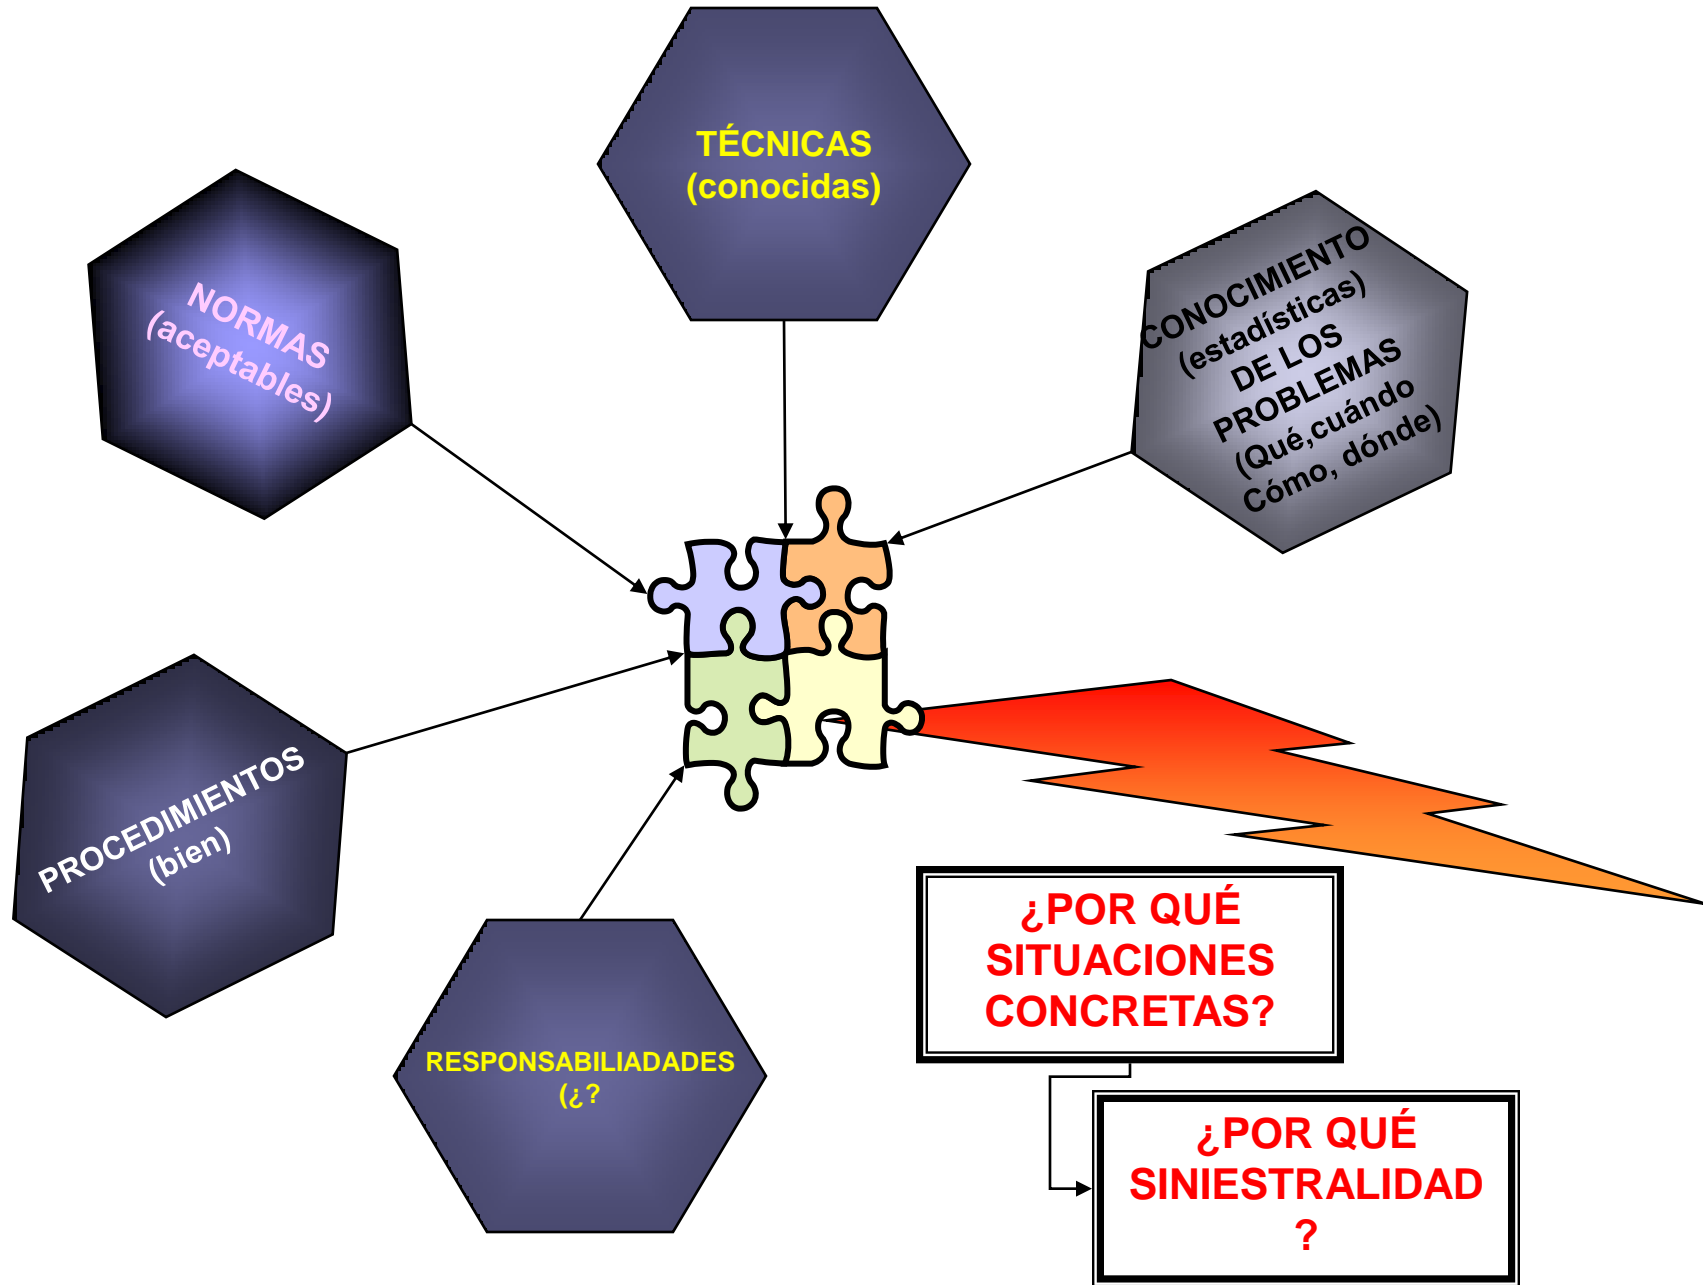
TÉCNICAS
(conocidas)

NORMAS
(aceptables)

CONOCIMIENTO
(estadísticas)
DE LOS
PROBLEMAS
(Qué,cuándo
Cómo, dónde)

PROCEDIMIENTOS
(bien)

RESPONSABILIADADES
(¿?

¿POR QUÉ
SITUACIONES
CONCRETAS?

¿POR QUÉ
SINIESTRALIDAD
?